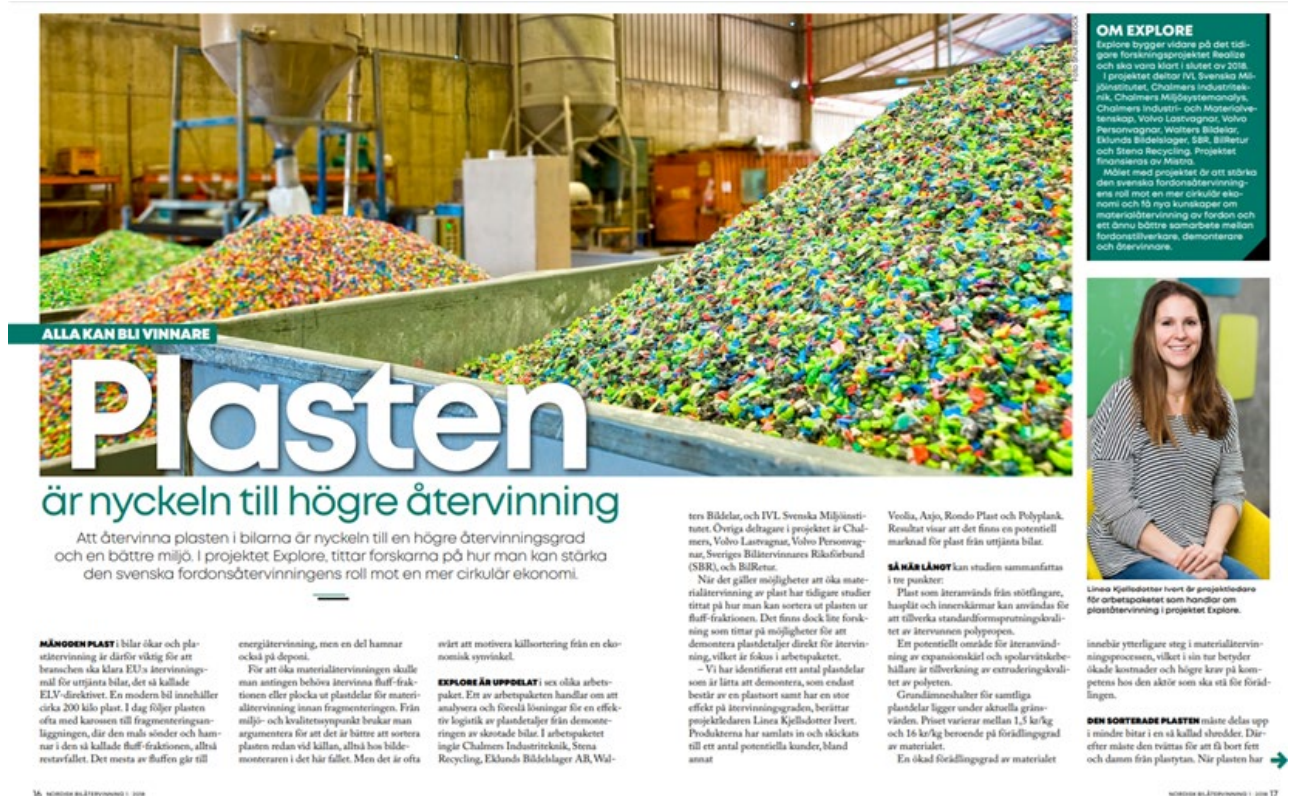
ALLA KAN BLI VINNARE

Plasten

är nyckeln till högre återvinning

Att återvinna plasten i bilarna är nyckeln till en högre återvinningsgrad och en bättre miljö. I projektet Explore, tittar forskarna på hur man kan stärka den svenska fordonsåtervinningens roll mot en mer cirkulär ekonomi.

MÄNGDEN PLAST i bilar ökar och plaståtervinning är därför viktig för att branschen ska klara EU:s återvinningsmål för uttjänta bilar, det så kallade ELV-direktivet. En modern bil innehåller cirka 200 kilo plast. I dag följer plasten ofta med karossen till fragmenteringsanläggningen, där den mals sönder och hamnar i den så kallade fluff-fraktionen, alltså restavfallet. Det mesta av fluffen går till

energiåtervinning, men en del hamnar också på deponi.

För att öka materialåtervinningen skulle man antingen behöva återvinna fluff-fraktionen eller plocka ut plastdelar för materialåtervinning innan fragmenteringen. Från miljö- och kvalitetssynpunkt brukar man argumentera för att det är bättre att sortera plasten redan vid källan, alltså hos bildemonteraren i det här fallet. Men det är ofta

svårt att motivera källsortering från en ekonomisk synvinkel.

EXPLORE ÄR UPPDELAT i sex olika arbetspaket. Ett av arbetspaketen handlar om att analysera och föreslå lösningar för en effektiv logistik av plastdetaljer från demonteringen av skrotade bilar. I arbetspaketet ingår Chalmers Industriteknik, Stena Recycling, Eklunds Bildelslager AB, Walters Bildelar, och IVL Svenska Miljöinstitutet. Övriga deltagare i projektet är Chalmers, Volvo Lastvagnar, Volvo Personvagnar, Sveriges Bilåtervinnares Riksförbund (SBR), och BilRetur.

När det gäller möjligheter att öka materialåtervinning av plast har tidigare studier tittat på hur man kan sortera ut plasten ur fluff-fraktionen. Det finns dock lite forskning som tittar på möjligheter för att demontera plastdetaljer direkt för återvinning, vilket är fokus i arbetspaketet.

– Vi har identifierat ett antal plastdelar som är lätta att demontera, som endast består av en plastsort samt har en stor effekt på återvinningsgraden, berättar projektledaren Linea Kjellsdotter Ivert. Produkterna har samlats in och skickats till ett antal potentiella kunder, bland annat

Veolia, Axjo, Rondo Plast och Polyplank. Resultat visar att det finns en potentiell marknad för plast från uttjänta bilar.

SÅ HÄR LÅNGT kan studien sammanfattas i tre punkter:

Plast som återanvänds från stötfångare, hasplåt och innerskärmar kan användas för att tillverka standardformsprutningskvalitet av återvunnen polypropen.

Ett potentiellt område för återanvändning av expansionskärl och spolarvätskebehållare är tillverkning av extruderingskvalitet av polyeten.

Grundämneshalter för samtliga plastdelar ligger under aktuella gränsvärden. Priset varierar mellan 1,5 kr/kg och 16 kr/kg beroende på förädlingsgrad av materialet.

En ökad förädlingsgrad av materialet

innebär ytterligare steg i materialåtervinningsprocessen, vilket i sin tur betyder ökade kostnader och högre krav på kompetens hos den aktör som ska stå för förädlingen.

DEN SORTERADE PLASTEN måste delas upp i mindre bitar i en så kallad shredder. Därefter måste den tvättas för att få bort fett och damm från plastytan. När plasten har

OM EXPLORE

Explore bygger vidare på det tidigare forskningsprojektet Realize och ska vara klart i slutet av 2018.

I projektet deltar IVL Svenska Miljöinstitutet, Chalmers Industriteknik, Chalmers Miljösystemanalys, Chalmers Industri- och Materialvetenskap, Volvo Lastvagnar, Volvo Personvagnar, Walters Bildelar, Eklunds Bildelslager, SBR, BilRetur och Stena Recycling. Projektet finansieras av Mistra.

Målet med projektet är att stärka den svenska fordonsåtervinningens roll mot en mer cirkulär ekonomi och få nya kunskaper om materialåtervinning av fordon och ett ännu bättre samarbete mellan fordonstillverkare, demonterare och återvinnare.

Linea Kjellsdotter Ivert är projektledare för arbetspaketet som handlar om plaståtervinning i projektet Explore.

16 NORDISK BILÅTERVINNING 1 · 2018

NORDISK BILÅTERVINNING 1 · 2018 17